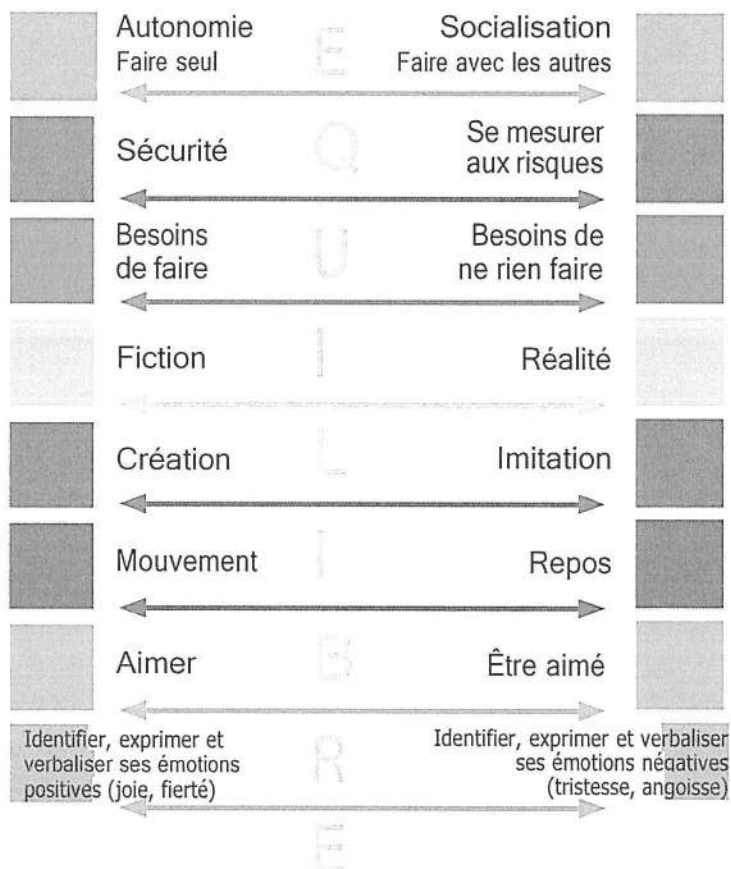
Autonomie
Faire seul

E

Socialisation
Faire avec les autres

Sécurité

Q

Se mesurer aux risques

Besoins de faire

U

Besoins de ne rien faire

Fiction

I

Réalité

Création

L

Imitation

Mouvement

I

Repos

Aimer

B

Être aimé

Identifier, exprimer et verbaliser ses émotions positives (joie, fierté)

R

Identifier, exprimer et verbaliser ses émotions négatives (tristesse, angoisse)

E